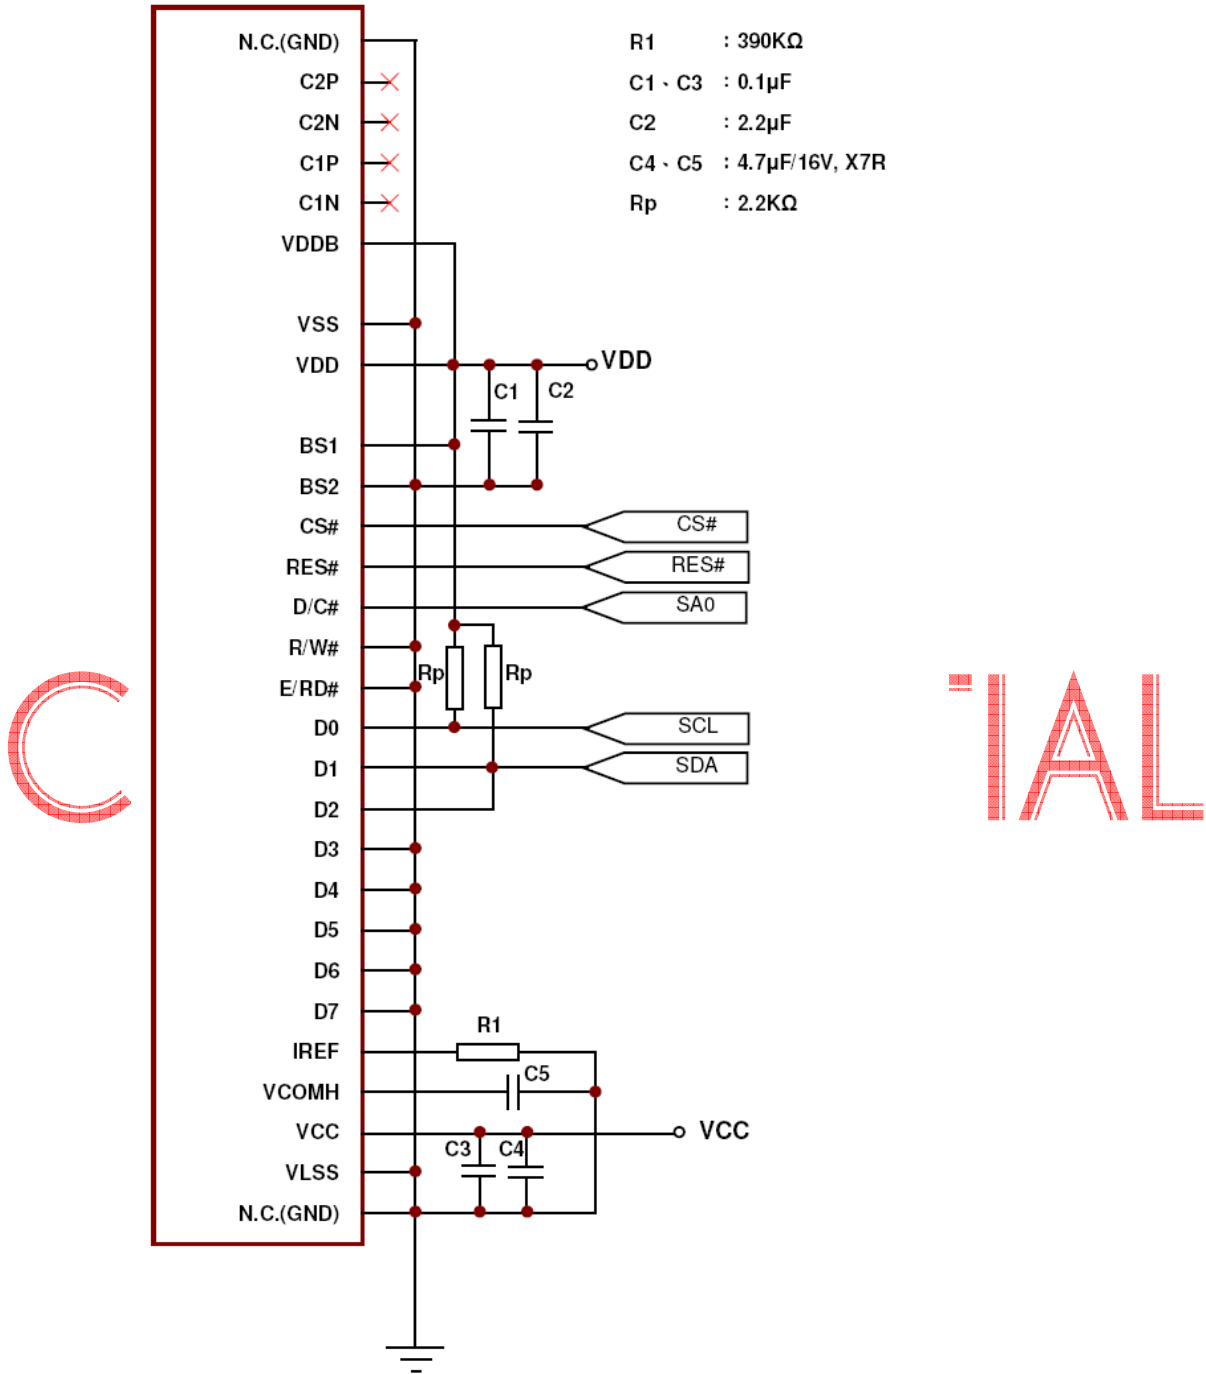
N.C.(GND)
C2P
C2N
C1P
C1N
VDDB
VSS
VDD
BS1
BS2
CS#
RES#
D/C#
R/W#
E/RD#
D0
D1
D2
D3
D4
D5
D6
D7
IREF
VCOMH
VCC
VLSS
N.C.(GND)

R1 : 390KΩ
C1、C3 : 0.1μF
C2 : 2.2μF
C4、C5 : 4.7μF/16V, X7R
Rp : 2.2KΩ

VDD
C1
C2
CS#
RES#
SA0
Rp
Rp
SCL
SDA
R1
C5
VCC
C3
C4

C

IAL